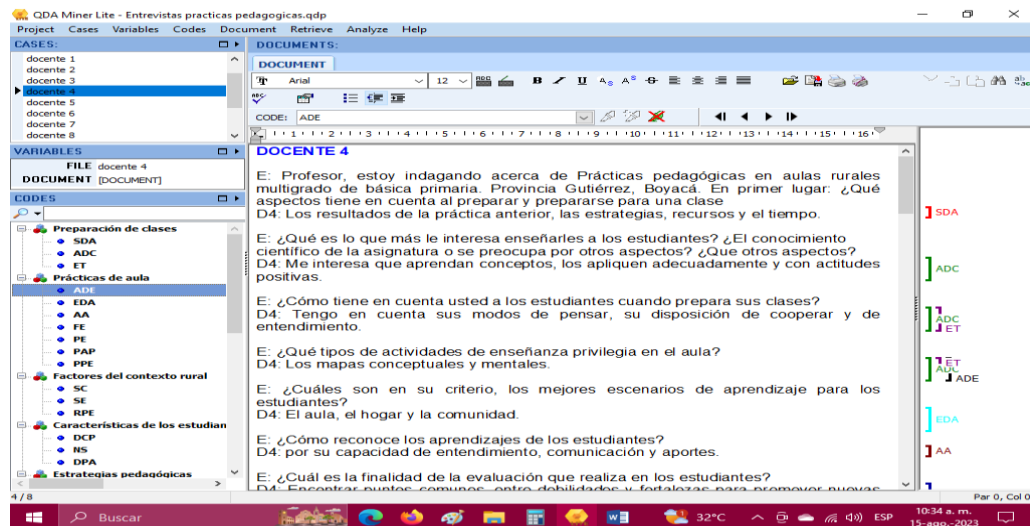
QDA Miner Lite - Entrevistas practicas pedagogicas.qdp

Project Cases Variables Codes Document Retrieve Analyze Help

CASES:
docente 1
docente 2
docente 3
docente 4
docente 5
docente 6
docente 7
docente 8

VARIABLES
FILE docente 4
DOCUMENT [DOCUMENT]

CODES
Preparación de clases
SDA
ADC
ET
Prácticas de aula
ADE
EDA
AA
FE
PE
PAP
PPE
Factores del contexto rural
SC
SE
RPE
Características de los estudian
DCP
NS
DPA
Estrategias pedagógicas

4 / 8

DOCUMENTS:
DOCUMENT
Arial 12
CODE: ADE

DOCENTE 4

E: Profesor, estoy indagando acerca de Prácticas pedagógicas en aulas rurales multigrado de básica primaria. Provincia Gutiérrez, Boyacá. En primer lugar: ¿Qué aspectos tiene en cuenta al preparar y prepararse para una clase
D4: Los resultados de la práctica anterior, las estrategias, recursos y el tiempo.

E: ¿Qué es lo que más le interesa enseñarles a los estudiantes? ¿El conocimiento científico de la asignatura o se preocupa por otros aspectos? ¿Que otros aspectos?
D4: Me interesa que aprendan conceptos, los apliquen adecuadamente y con actitudes positivas.

E: ¿Cómo tiene en cuenta usted a los estudiantes cuando prepara sus clases?
D4: Tengo en cuenta sus modos de pensar, su disposición de cooperar y de entendimiento.

E: ¿Qué tipos de actividades de enseñanza privilegia en el aula?
D4: Los mapas conceptuales y mentales.

E: ¿Cuáles son en su criterio, los mejores escenarios de aprendizaje para los estudiantes?
D4: El aula, el hogar y la comunidad.

E: ¿Cómo reconoce los aprendizajes de los estudiantes?
D4: por su capacidad de entendimiento, comunicación y aportes.

E: ¿Cuál es la finalidad de la evaluación que realiza en los estudiantes?
D4: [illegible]

SDA
ADC
ADC
ET
ET
ADC
ADE
EDA
AA

Par 0, Col 0

Buscar
32°C
ESP
10:34 a. m.
15-ago.-2023